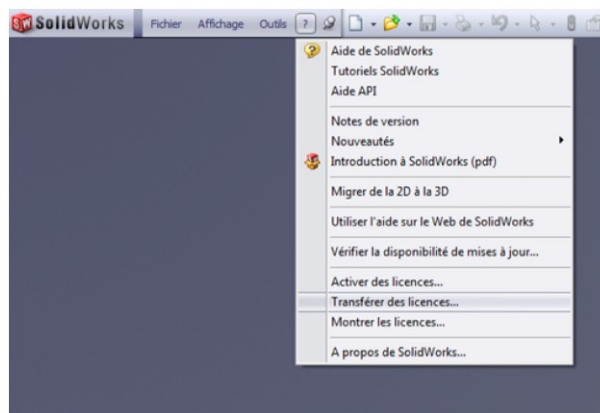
SolidWorks Fichier Affichage Outils ?

Aide de SolidWorks
Tutoriels SolidWorks
Aide API

Notes de version
Nouveautés
Introduction à SolidWorks (pdf)

Migrer de la 2D à la 3D

Utiliser l'aide sur le Web de SolidWorks

Vérifier la disponibilité de mises à jour...

Activer des licences...
Transférer des licences...
Montrer les licences...

A propos de SolidWorks...